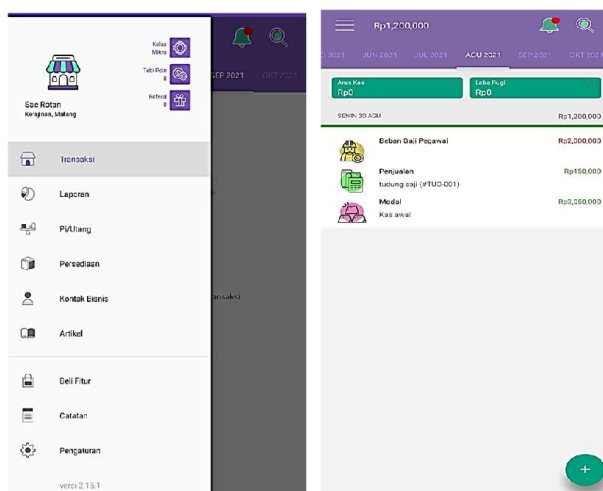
Kelas Mikro

Tabi Poin 0

Referal 0

Sae Rotan
Karajaan, Malang

SEP 2021

OKT 2021

Transaksi

Laporan

Pi/Utang

Persediaan

Kontak Bisnis

Artikel

Beli Fitur

Catatan

Pengaturan

versi 2.15.1

ansaksi

Rp1,200,000

) 2021 JUN 2021 JUL 2021 AGU 2021 SEP 2021 OK

Arus Kas
Rp0

Laba Rugi
Rp0

SENIN 30 AGU

Rp1,200,000

Beban Gaji Pegawai

Rp2,300,000

Penjualan
tudung saji (#TUD-001)

Rp150,000

Modal
Kas awal

Rp3,350,000

+